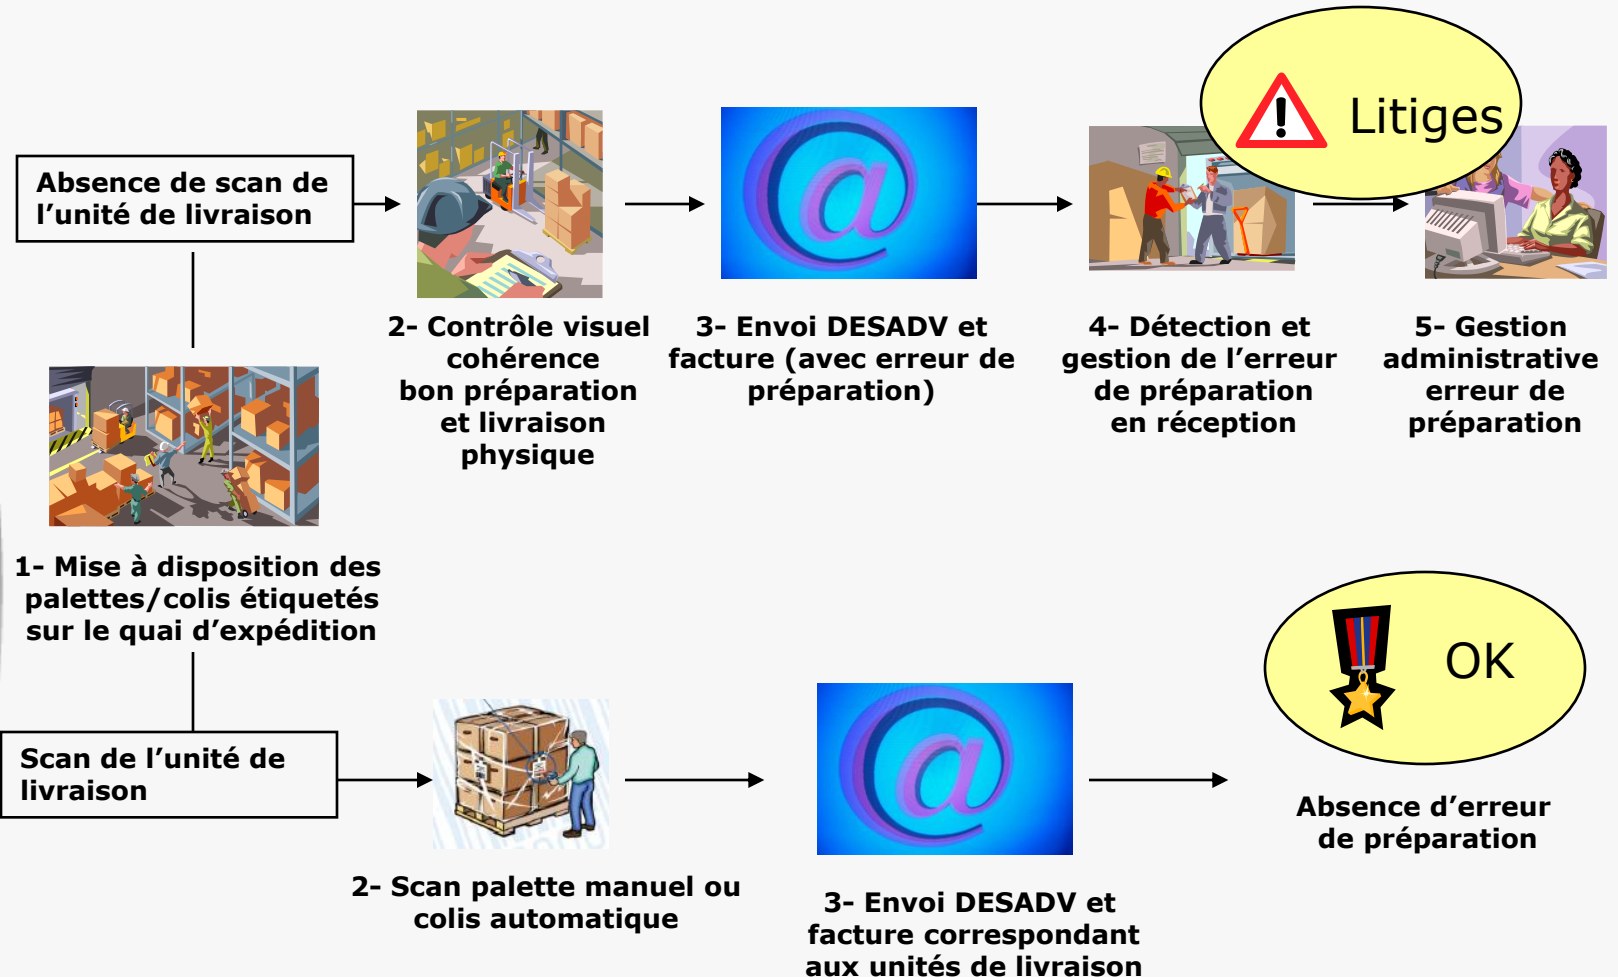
Absence de scan de l’unité de livraison

2- Contrôle visuel cohérence bon préparation et livraison physique

3- Envoi DESADV et facture (avec erreur de préparation)

Litiges

4- Détection et gestion de l’erreur de préparation en réception

5- Gestion administrative erreur de préparation

1- Mise à disposition des palettes/colis étiquetés sur le quai d’expédition

Scan de l’unité de livraison

2- Scan palette manuel ou colis automatique

3- Envoi DESADV et facture correspondant aux unités de livraison

OK

Absence d’erreur de préparation